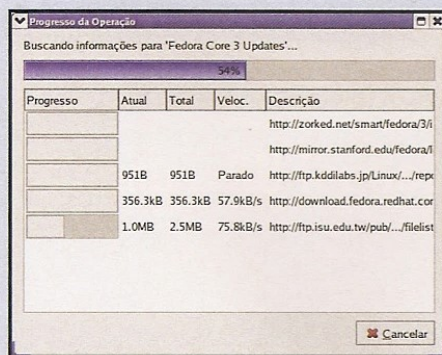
Progresso da Operação

Buscando informações para 'Fedora Core 3 Updates'...

54%

| Progresso | Atual | Total | Veloc. | Descrição |
|---|---|---|---|---|
| | | | | http://zorked.net/smart/fedora/3/i |
| | | | | http://mirror.stanford.edu/fedora/l |
| | 951B | 951B | Parado | http://ftp.kddilabs.jp/Linux/.../repo |
| | 356.3kB | 356.3kB | 57.9kB/s | http://download.fedora.redhat.cor |
| | 1.0MB | 2.5MB | 75.8kB/s | http://ftp.isu.edu.tw/pub/.../filelist |

Cancelar